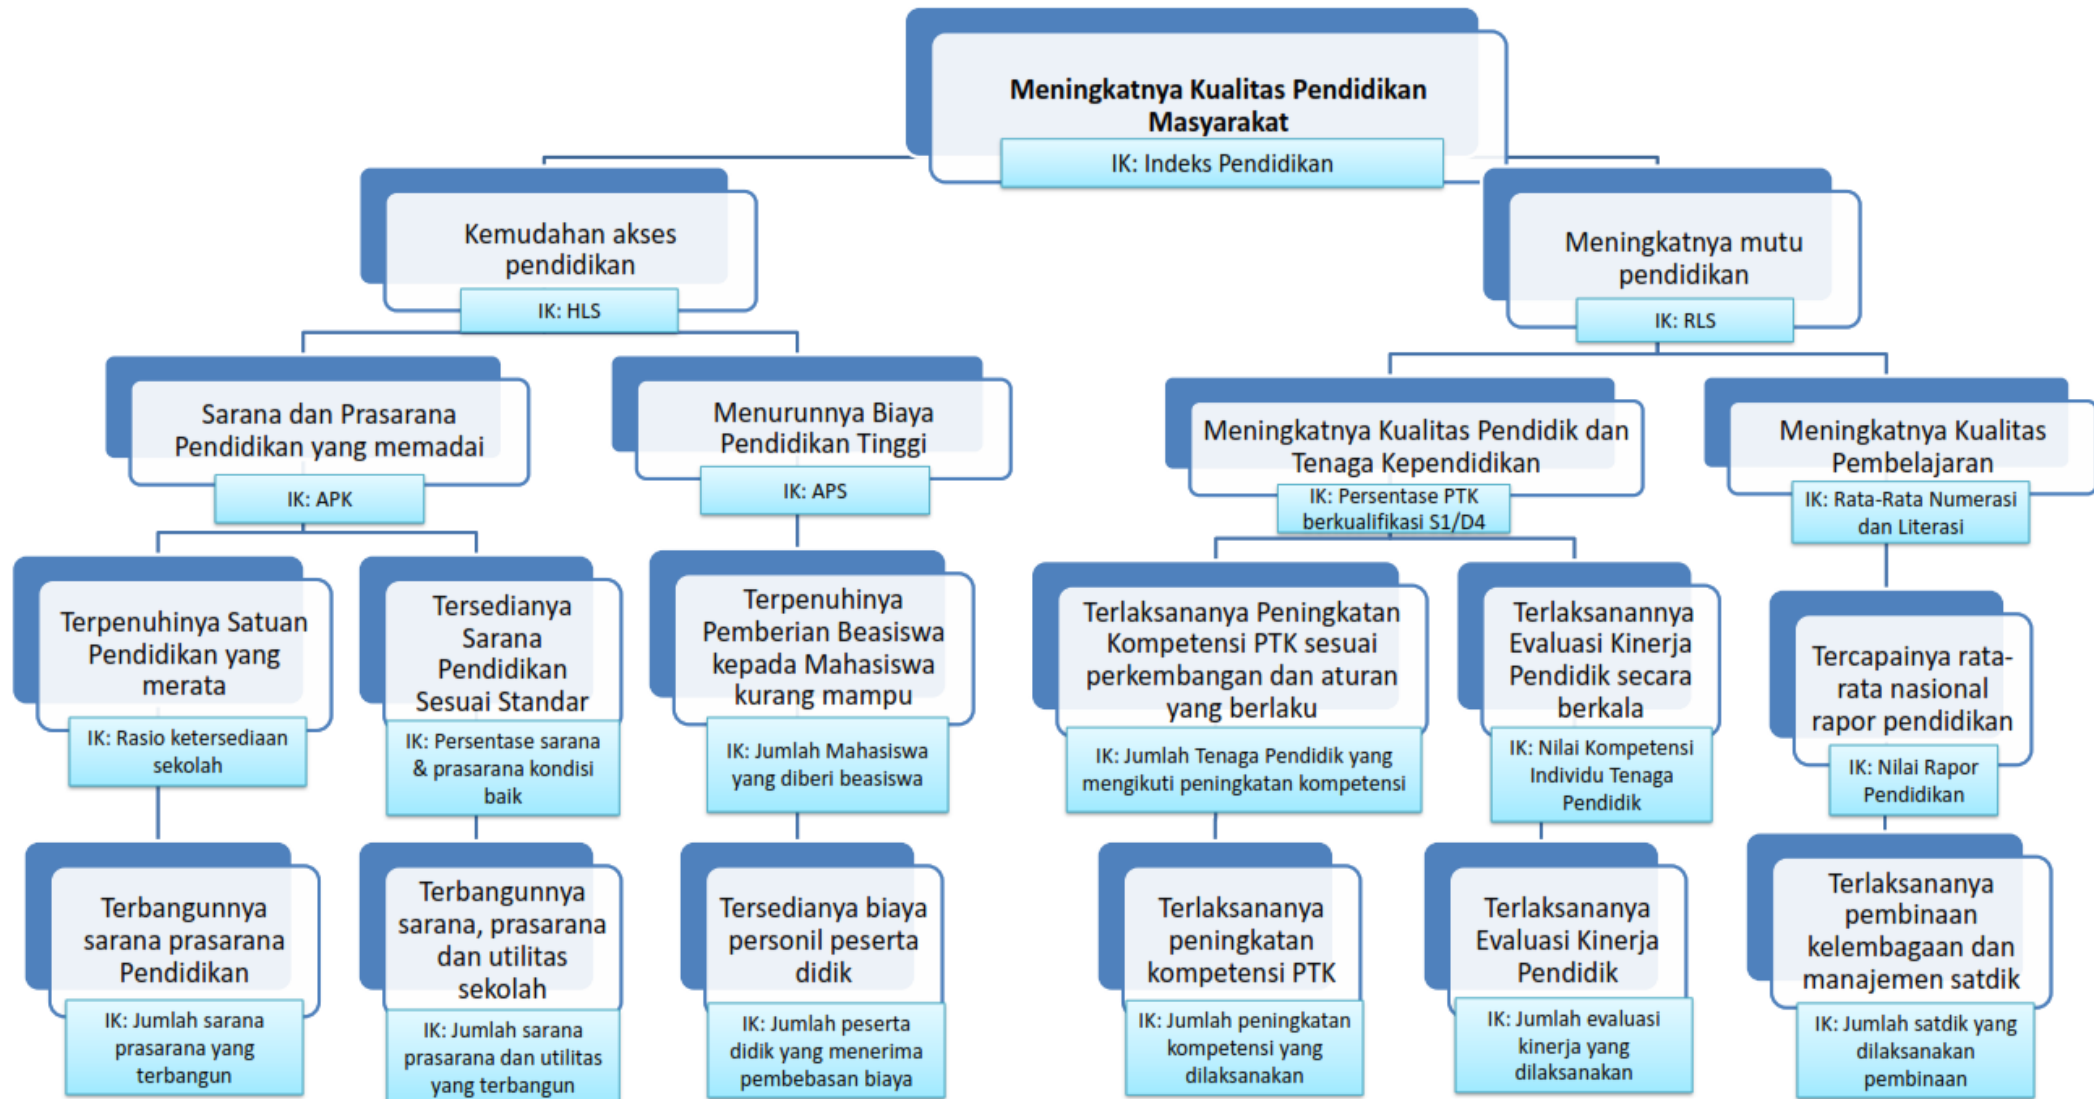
Meningkatnya Kualitas Pendidikan Masyarakat
IK: Indeks Pendidikan

Kemudahan akses pendidikan
IK: HLS

Meningkatnya mutu pendidikan
IK: RLS

Sarana dan Prasarana Pendidikan yang memadai
IK: APK

Menurunnya Biaya Pendidikan Tinggi
IK: APS

Meningkatnya Kualitas Pendidik dan Tenaga Kependidikan
IK: Persentase PTK berkualifikasi S1/D4

Meningkatnya Kualitas Pembelajaran
IK: Rata-Rata Numerasi dan Literasi

Terpenuhinya Satuan Pendidikan yang merata
IK: Rasio ketersediaan sekolah

Tersedianya Sarana Pendidikan Sesuai Standar
IK: Persentase sarana & prasarana kondisi baik

Terpenuhinya Pemberian Beasiswa kepada Mahasiswa kurang mampu
IK: Jumlah Mahasiswa yang diberi beasiswa

Terlaksananya Peningkatan Kompetensi PTK sesuai perkembangan dan aturan yang berlaku
IK: Jumlah Tenaga Pendidik yang mengikuti peningkatan kompetensi

Terlaksanannya Evaluasi Kinerja Pendidik secara berkala
IK: Nilai Kompetensi Individu Tenaga Pendidik

Tercapainya rata-rata nasional rapor pendidikan
IK: Nilai Rapor Pendidikan

Terbangunnya sarana prasarana Pendidikan
IK: Jumlah sarana prasarana yang terbangun

Terbangunnya sarana, prasarana dan utilitas sekolah
IK: Jumlah sarana prasarana dan utilitas yang terbangun

Tersedianya biaya personil peserta didik
IK: Jumlah peserta didik yang menerima pembebasan biaya

Terlaksananya peningkatan kompetensi PTK
IK: Jumlah peningkatan kompetensi yang dilaksanakan

Terlaksananya Evaluasi Kinerja Pendidik
IK: Jumlah evaluasi kinerja yang dilaksanakan

Terlaksananya pembinaan kelembagaan dan manajemen satdik
IK: Jumlah satdik yang dilaksanakan pembinaan